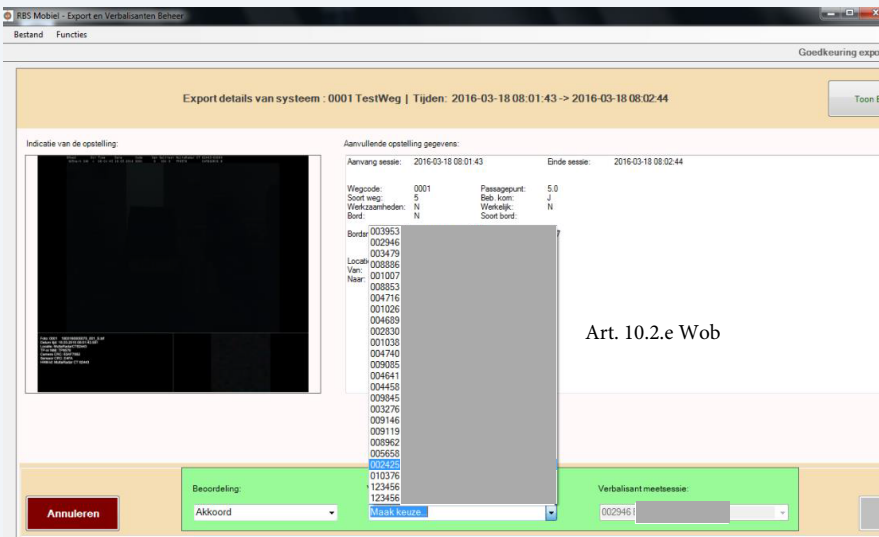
RBS Mobiel - Export en Verbalisanten Beheer

Bestand Functies

Goedkeuring expo

Export details van systeem : 0001 TestWeg | Tijden: 2016-03-18 08:01:43 -> 2016-03-18 08:02:44

Toon E

Indicatie van de opstelling:

Aanvullende opstelling gegevens:

Aanvang sessie: 2016-03-18 08:01:43 Einde sessie: 2016-03-18 08:02:44

Wegcode: 0001 Passagepunt: 5.0
Soort weg: 5 Beb. kom: J
Werkzaamheden: N Werkelijk: N
Bord: N Soort bord:

Bords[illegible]

Locati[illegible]
Van:
Naar:

003953
002946
003479
008886
001007
008853
004716
001026
004689
002830
001038
004740
009085
004641
004458
009845
003276
009146
009119
008962
005658
002425
010376
123456
123456

Art. 10.2.e Wob

Annuleren

Beoordeling:

Akkoord

Maak keuze...

Verbalisant meetsessie:

002946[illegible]